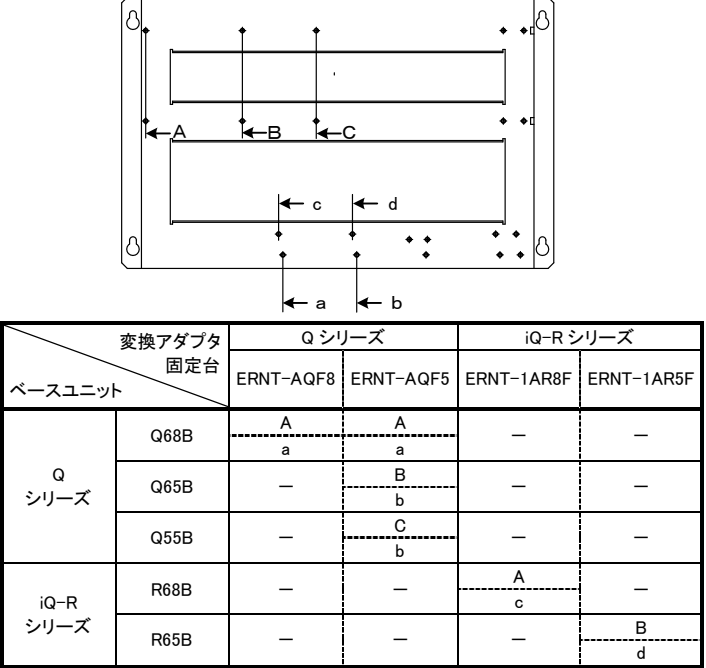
A B C

c d

a b

| ベースユニット ＼ 変換アダプタ固定台 | | Q シリーズ | | iQ-R シリーズ | |
|---|---|---|---|---|---|
| | | ERNT-AQF8 | ERNT-AQF5 | ERNT-1AR8F | ERNT-1AR5F |
| Q シリーズ | Q68B | A / a | A / a | — | — |
| | Q65B | — | B / b | — | — |
| | Q55B | — | C / b | — | — |
| iQ-R シリーズ | R68B | — | — | A / c | — |
| | R65B | — | — | — | B / d |